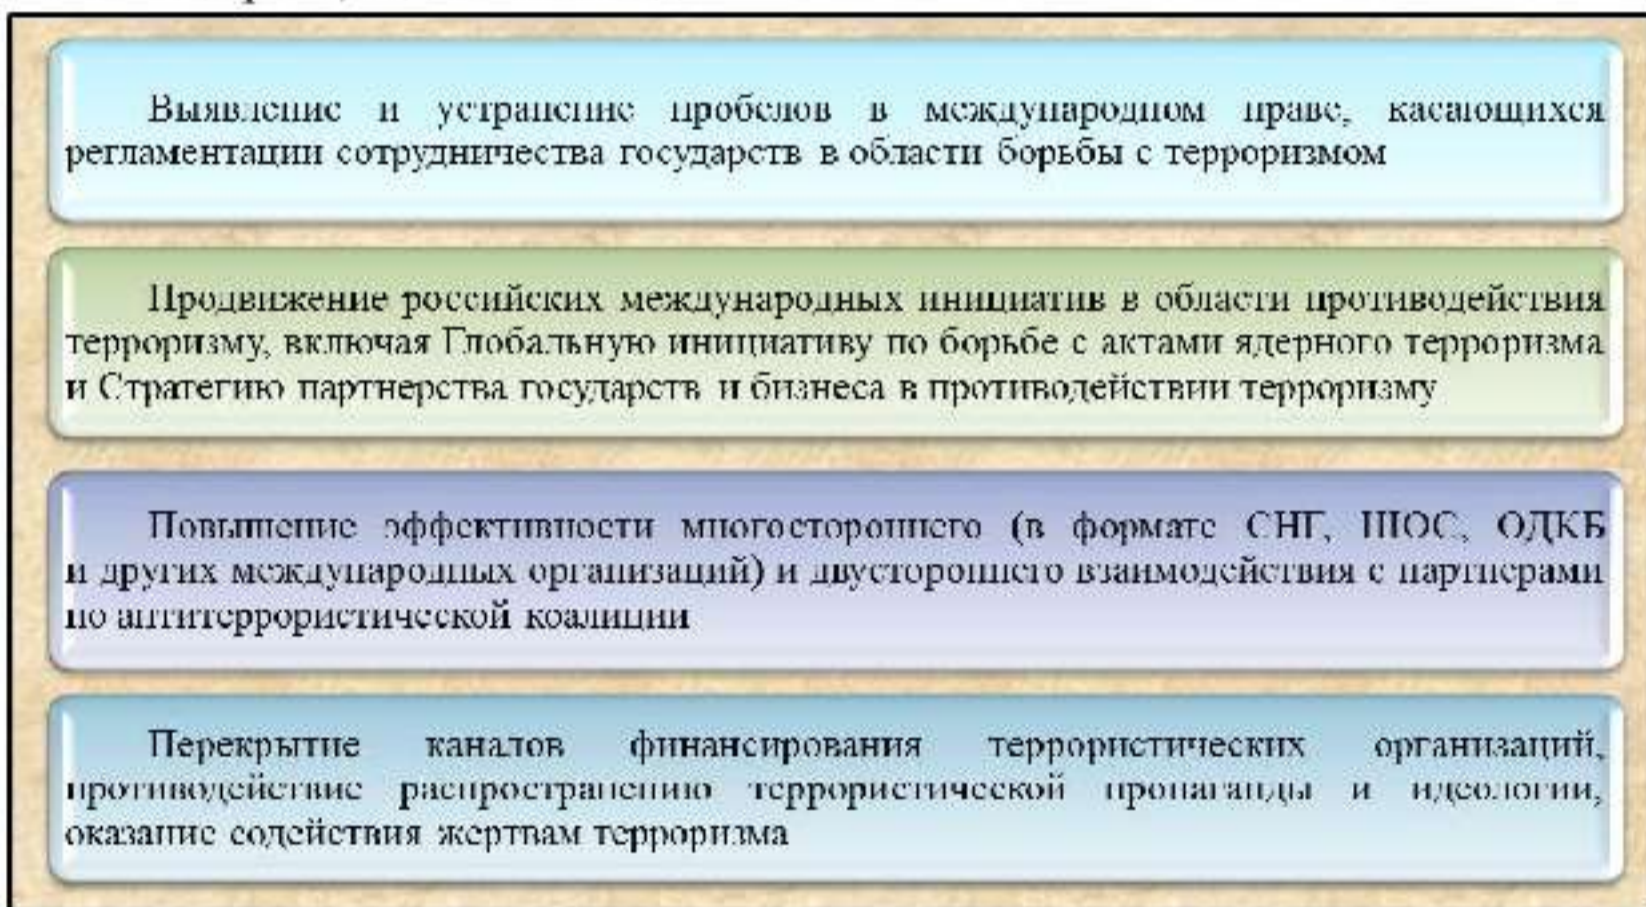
Выявление и устранение пробелов в международном праве, касающихся регламентации сотрудничества государств в области борьбы с терроризмом

Продвижение российских международных инициатив в области противодействия терроризму, включая Глобальную инициативу по борьбе с актами ядерного терроризма и Стратегию партнерства государств и бизнеса в противодействии терроризму

Повышение эффективности многостороннего (в формате СНГ, ШОС, ОДКБ и других международных организаций) и двустороннего взаимодействия с партнерами по антитеррористической коалиции

Перекрытие каналов финансирования террористических организаций, противодействие распространению террористической пропаганды и идеологии, оказание содействия жертвам терроризма